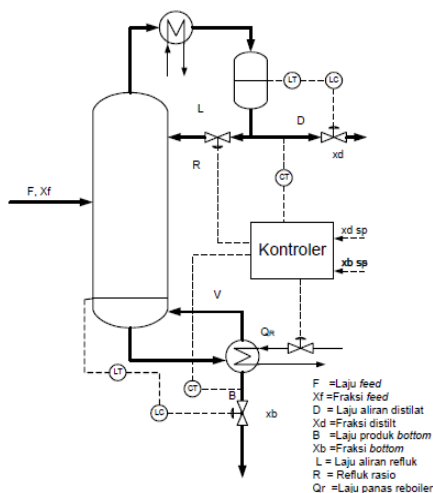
LT
LC
L
D
R
xd
CT
F, Xf
Kontroler
xd sp
xb sp
V
$Q_R$
LT
CT
B
LC
xb

F =Laju feed
Xf =Fraksi feed
D = Laju aliran distilat
Xd =Fraksi distilt
B =Laju produk bottom
Xb =Fraksi bottom
L = Laju aliran refluk
R = Refluk rasio
Qr =Laju panas reboiler